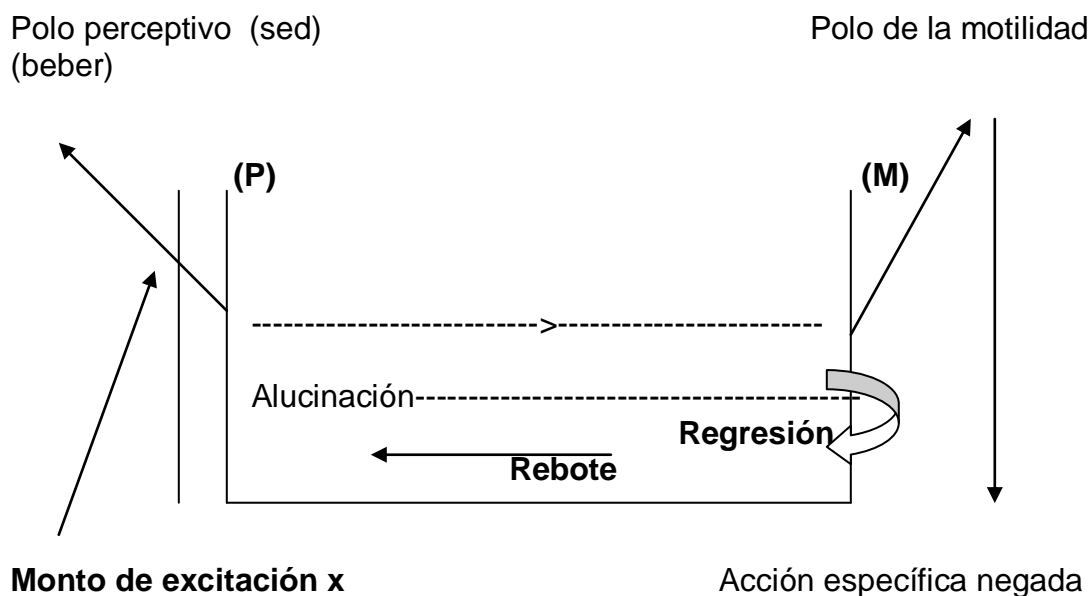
Polo perceptivo (sed)
(beber)

Polo de la motilidad

(P)

(M)

------------------------->------------------------

Alucinación-----------------------------------------

Regresión

Rebote

Monto de excitación x

Acción específica negada